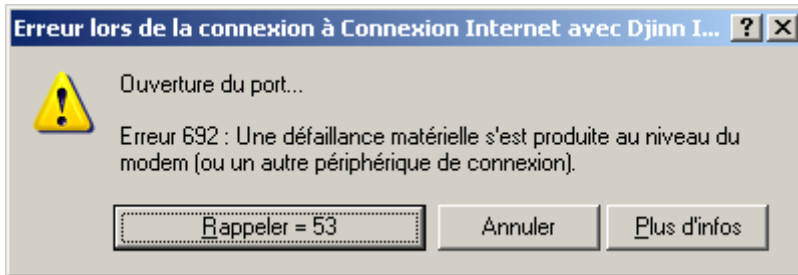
Erreur lors de la connexion à Connexion Internet avec Djinn I... ? X

Ouverture du port...

Erreur 692 : Une défaillance matérielle s'est produite au niveau du modem (ou un autre périphérique de connexion).

Rappeler = 53 | Annuler | Plus d'infos